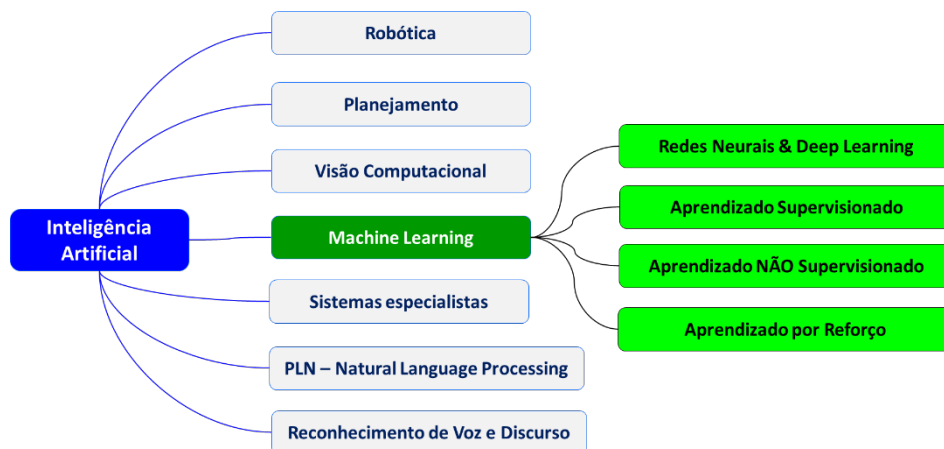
Inteligência Artificial

Robótica

Planejamento

Visão Computacional

Machine Learning

Sistemas especialistas

PLN – Natural Language Processing

Reconhecimento de Voz e Discurso

Redes Neurais & Deep Learning

Aprendizado Supervisionado

Aprendizado NÃO Supervisionado

Aprendizado por Reforço